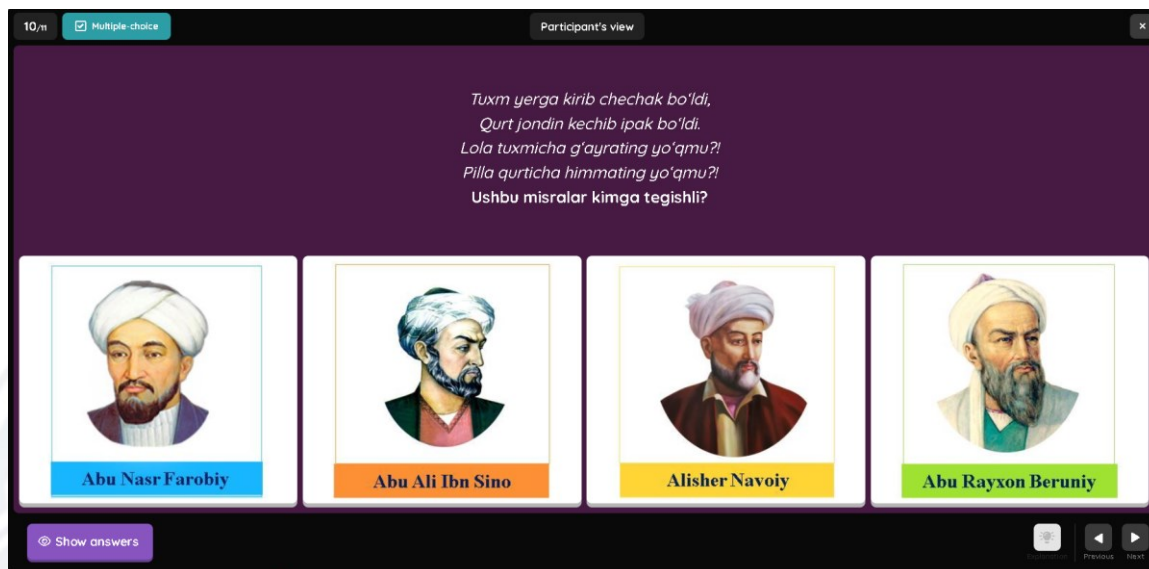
10/11 Multiple-choice

Participant's view

×

Tuxm yerga kirib chechak bo'ldi,
Qurt jondin kechib ipak bo'ldi.
Lola tuxmicha g'ayrating yo'qmu?!
Pilla qurticha himmating yo'qmu?!
Ushbu misralar kimga tegishli?

Abu Nasr Farobiy

Abu Ali Ibn Sino

Alisher Navoiy

Abu Rayxon Beruniy

Show answers

Previous Next